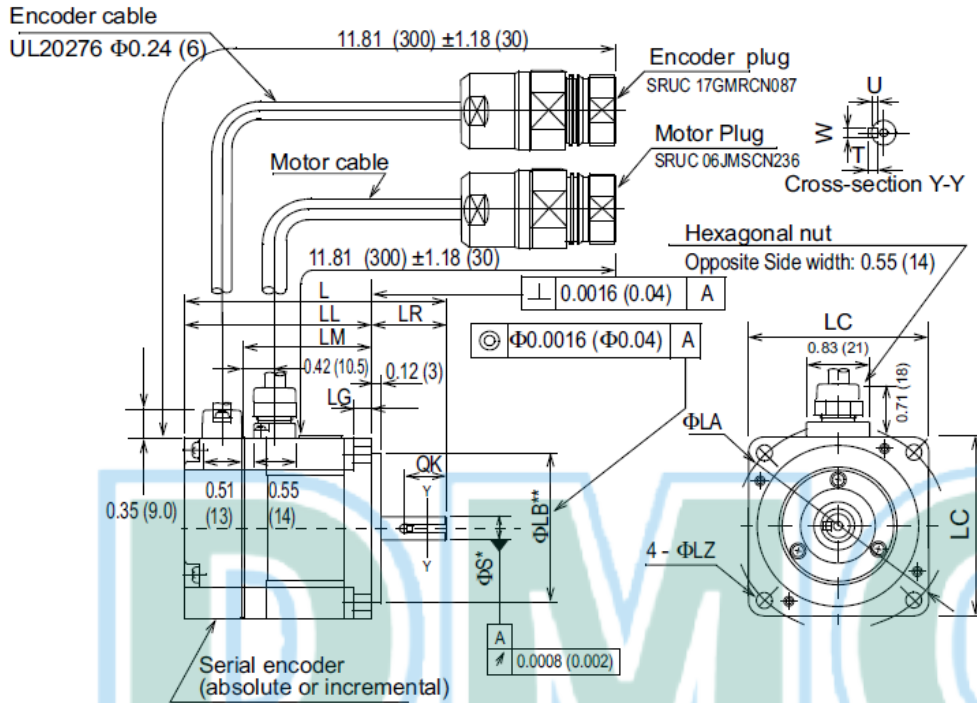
Encoder cable
UL20276 Φ0.24 (6)
11.81 (300) ±1.18 (30)
Encoder plug
SRUC 17GMRCN087
Motor Plug
SRUC 06JMSCN236
U
W
T
Cross-section Y-Y
Motor cable
Hexagonal nut
Opposite Side width: 0.55 (14)
11.81 (300) ±1.18 (30)
L
$\perp$ 0.0016 (0.04) A
LL
LR
LM
◎ Φ0.0016 (Φ0.04) A
LC
0.83 (21)
0.42 (10.5)
0.12 (3)
0.71 (18)
LG
ΦLA
QK
Y
0.35 (9.0)
0.51 (13)
0.55 (14)
ΦLB**
LC
ΦS*
Y
4 - ΦLZ
A
0.0008 (0.002)
Serial encoder
(absolute or incremental)